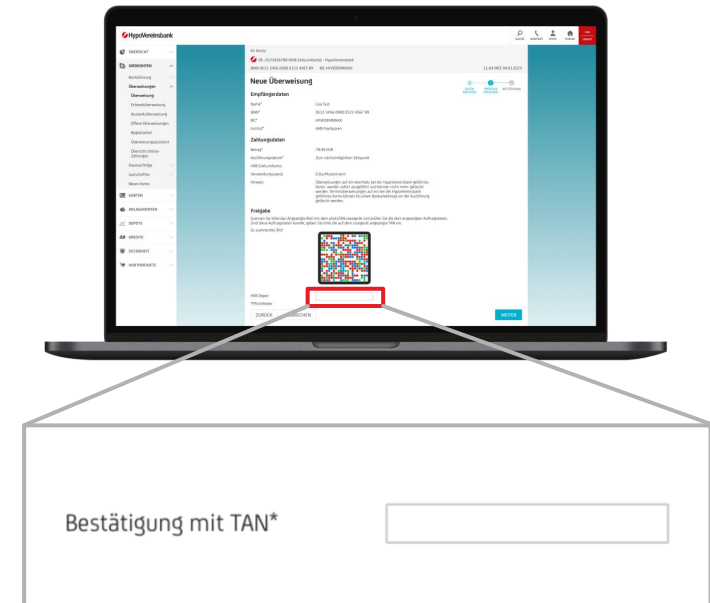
HypoVereinsbank

ÜBERSICHT
GIROKONTEN
Kontoführung
Überweisungen
Überweisung
Echtzeitüberweisung
Auslandsüberweisung
Offene Überweisungen
Begünstigte
Überweisungsvorlagen
Übersicht Online-Zahlungen
Daueraufträge
Lastschriften
Neues Konto
KARTEN
ANLAGEKONTEN
DEPOTS
KREDITE
SICHERHEIT
HVB PRODUKTE

Neue Überweisung
Empfängerdaten
Zahlungsdaten
Freigabe
ZURÜCK
ABBRECHEN
WEITER

Bestätigung mit TAN*